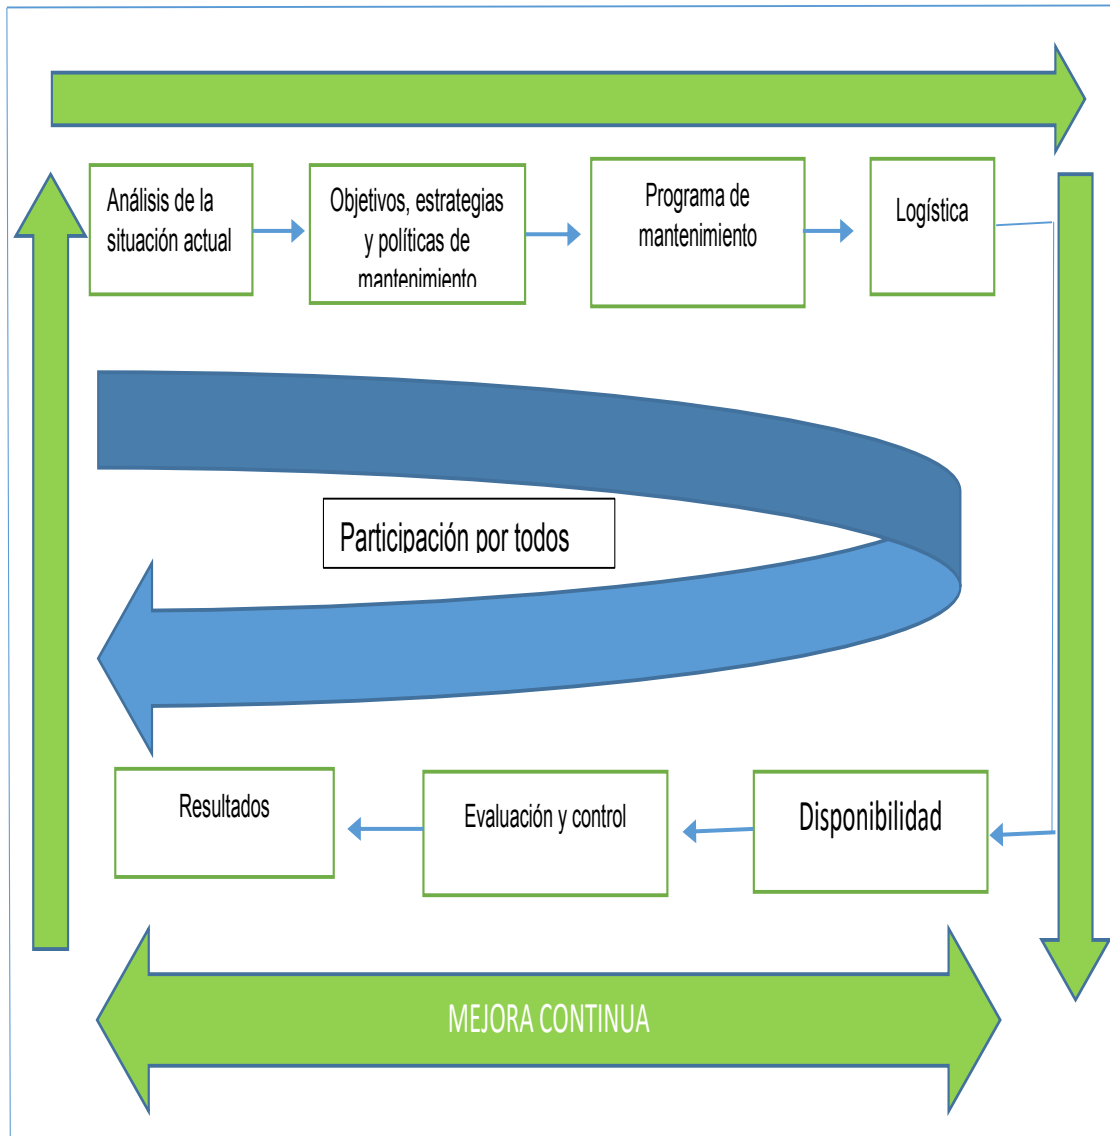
Análisis de la situación actual

Objetivos, estrategias y políticas de mantenimiento

Programa de mantenimiento

Logística

Participación por todos

Resultados

Evaluación y control

Disponibilidad

MEJORA CONTINUA